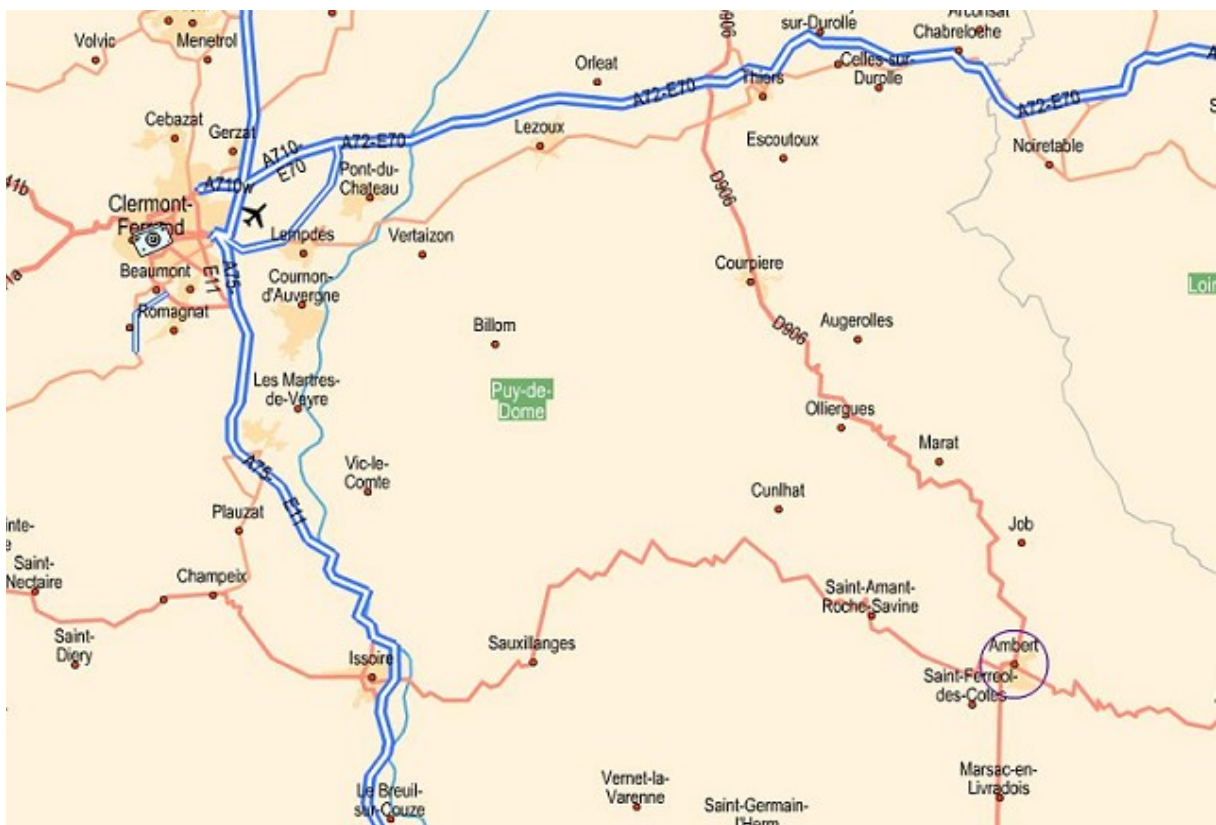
Volvic
Menetrol
906
sur-Durolle
Arconsat
Chabreloche
Orleat
Celles-sur-Durolle
A72-E70
Thiers
A72-E70
Cebazat
Gerzat
Lezoux
Escoutoux
Noiretable
A710-E70
A72-E70
Pont-du-Chateau
41b
A710w
Clermont-Ferrand
D906
Lempdes
Vertaizon
Beaumont
E11
A75
Cournon-d'Auvergne
Courpiere
Loir
Romagnat
Billom
D906
Augerolles
Les Martres-de-Veyre
Puy-de-Dome
Olliergues
Marat
A75
E11
Vic-le-Comte
Cunlhat
Plauzat
inte-
Job
Saint-Nectaire
Champeix
Saint-Amant-Roche-Savine
Saint-Diery
Sauxillanges
Ambert
Issoire
Saint-Ferreol-des-Cotes
Marsac-en-Livradois
Le Breuil-sur-Couze
Vernet-la-Varenne
Saint-Germain-l'Herm